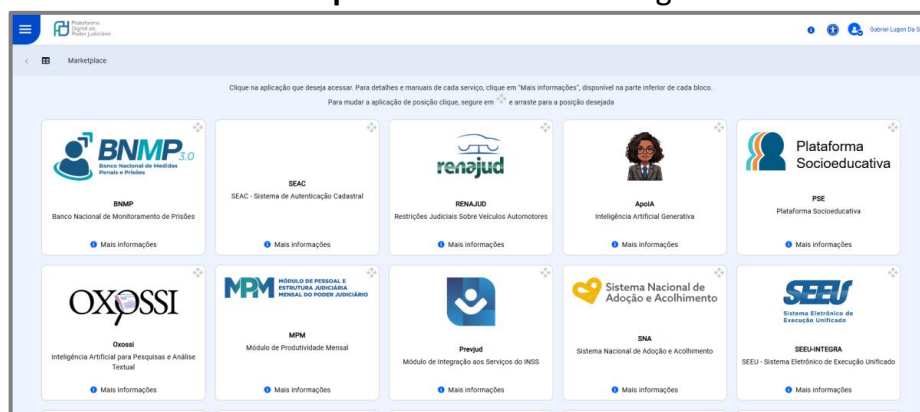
Plataforma Digital do Poder Judiciário

Gabriel Lugon Da S

Marketplace

Clique na aplicação que deseja acessar. Para detalhes e manuais de cada serviço, clique em "Mais informações", disponível na parte inferior de cada bloco.

Para mudar a aplicação de posição clique, segure em e arraste para a posição desejada

BNMP 3.0 Banco Nacional de Medidas Penais e Prisões

BNMP
Banco Nacional de Monitoramento de Prisões

Mais informações

SEAC
SEAC - Sistema de Autenticação Cadastral

Mais informações

renajud

RENAJUD
Restrições Judiciais Sobre Veículos Automotores

Mais informações

ApoIA
Inteligência Artificial Generativa

Mais informações

Plataforma Socioeducativa

PSE
Plataforma Socioeducativa

Mais informações

OXOSSI

Oxossi
Inteligência Artificial para Pesquisas e Análise Textual

Mais informações

MPM MÓDULO DE PESSOAL E ESTRUTURA JUDICIÁRIA MENSAL DO PODER JUDICIÁRIO

MPM
Módulo de Produtividade Mensal

Mais informações

Prevjud
Módulo de Integração aos Serviços do INSS

Mais informações

Sistema Nacional de Adoção e Acolhimento

SNA
Sistema Nacional de Adoção e Acolhimento

Mais informações

SEEU Sistema Eletrônico de Execução Unificado

SEEU-INTEGRA
SEEU - Sistema Eletrônico de Execução Unificado

Mais informações